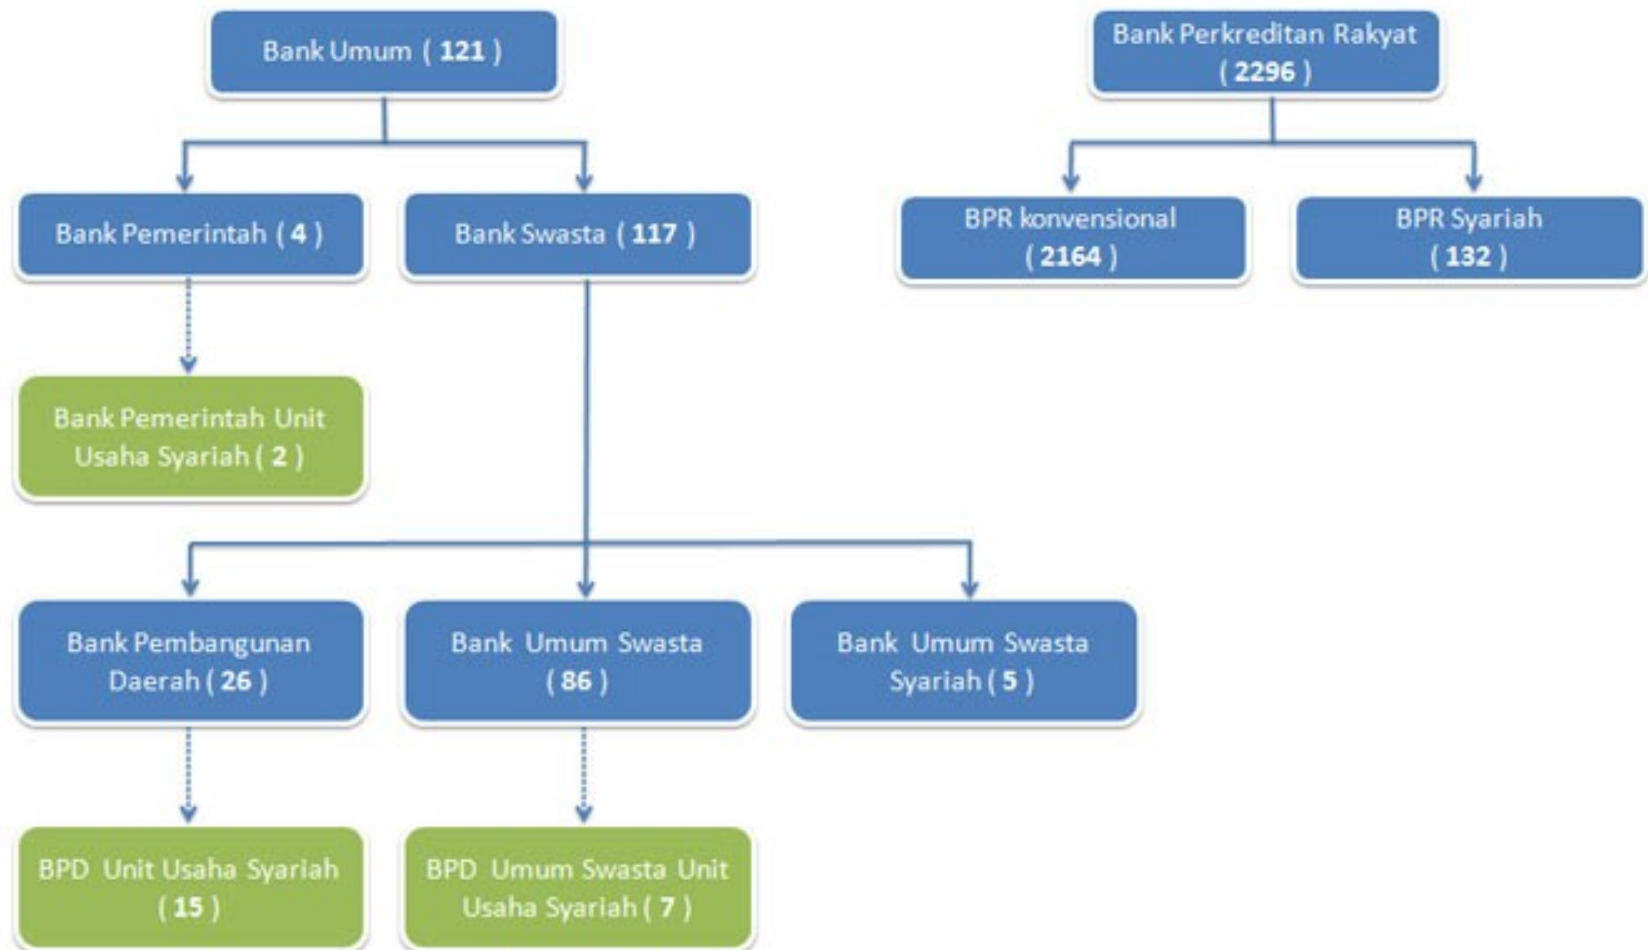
Bank Umum ( 121 )

Bank Perkreditan Rakyat ( 2296 )

Bank Pemerintah ( 4 )

Bank Swasta ( 117 )

BPR konvensional ( 2164 )

BPR Syariah ( 132 )

Bank Pemerintah Unit Usaha Syariah ( 2 )

Bank Pembangunan Daerah ( 26 )

Bank Umum Swasta ( 86 )

Bank Umum Swasta Syariah ( 5 )

BPD Unit Usaha Syariah ( 15 )

BPD Umum Swasta Unit Usaha Syariah ( 7 )